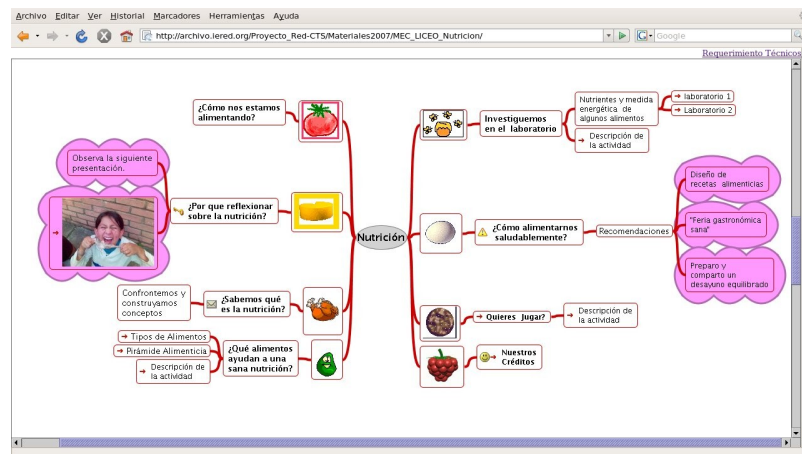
Archivo Editar Ver Historial Marcadores Herramientas Ayuda

http://archivo.iered.org/Proyecto_Red-CTS/Materiales2007/MEC_LICEO_Nutricion/

Google

Requerimiento Técnicos

¿Cómo nos estamos alimentando?

Observa la siguiente presentación.

¿Por que reflexionar sobre la nutrición?

Confrontemos y construyamos conceptos

¿Sabemos qué es la nutrición?

Tipos de Alimentos

Pirámide Alimenticia

Descripción de la actividad

¿Qué alimentos ayudan a una sana nutrición?

Nutrición

Investiguemos en el laboratorio

Nutrientes y medida energética de algunos alimentos

laboratorio 1

Laboratorio 2

Descripción de la actividad

¿Cómo alimentarnos saludablemente?

Recomendaciones

Diseño de recetas alimenticias

"Feria gastronómica sana"

Preparo y comparto un desayuno equilibrado

Quieres Jugar?

Descripción de la actividad

Nuestros Créditos